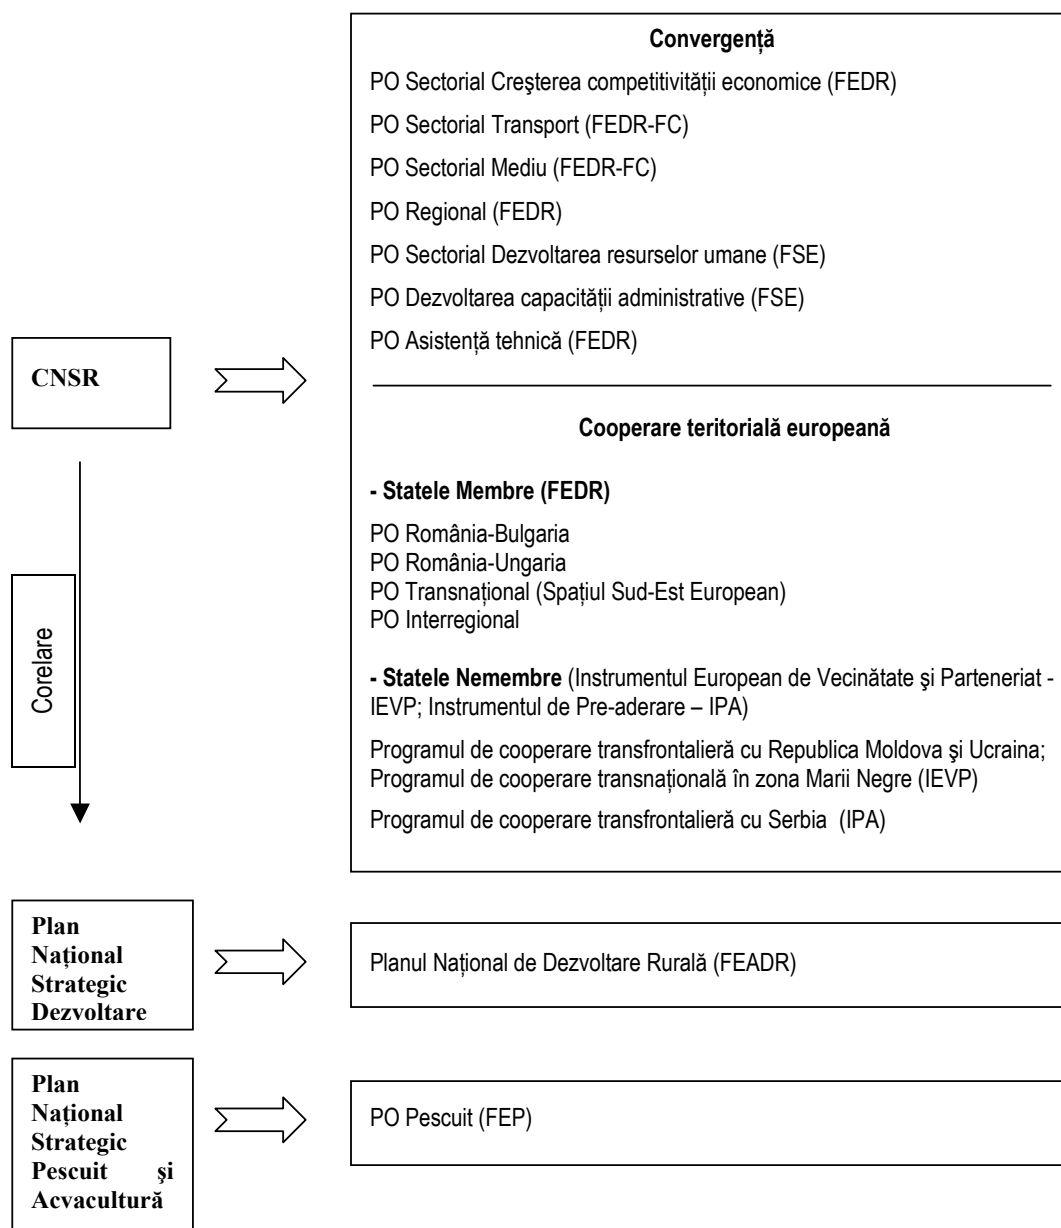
Convergență

PO Sectorial Creşterea competitivității economice (FEDR)

PO Sectorial Transport (FEDR-FC)

PO Sectorial Mediu (FEDR-FC)

PO Regional (FEDR)

PO Sectorial Dezvoltarea resurselor umane (FSE)

PO Dezvoltarea capacității administrative (FSE)

PO Asistență tehnică (FEDR)

CNSR

Cooperare teritorială europeană

- Statele Membre (FEDR)

PO România-Bulgaria
PO România-Ungaria
PO Transnațional (Spațiul Sud-Est European)
PO Interregional

- Statele Nemembre (Instrumentul European de Vecinătate şi Parteneriat - IEVP; Instrumentul de Pre-aderare – IPA)

Programul de cooperare transfrontalieră cu Republica Moldova şi Ucraina; Programul de cooperare transnațională în zona Marii Negre (IEVP)

Programul de cooperare transfrontalieră cu Serbia (IPA)

Corelare

Plan Național Strategic Dezvoltare

Planul Național de Dezvoltare Rurală (FEADR)

Plan Național Strategic Pescuit şi Acvacultură

PO Pescuit (FEP)